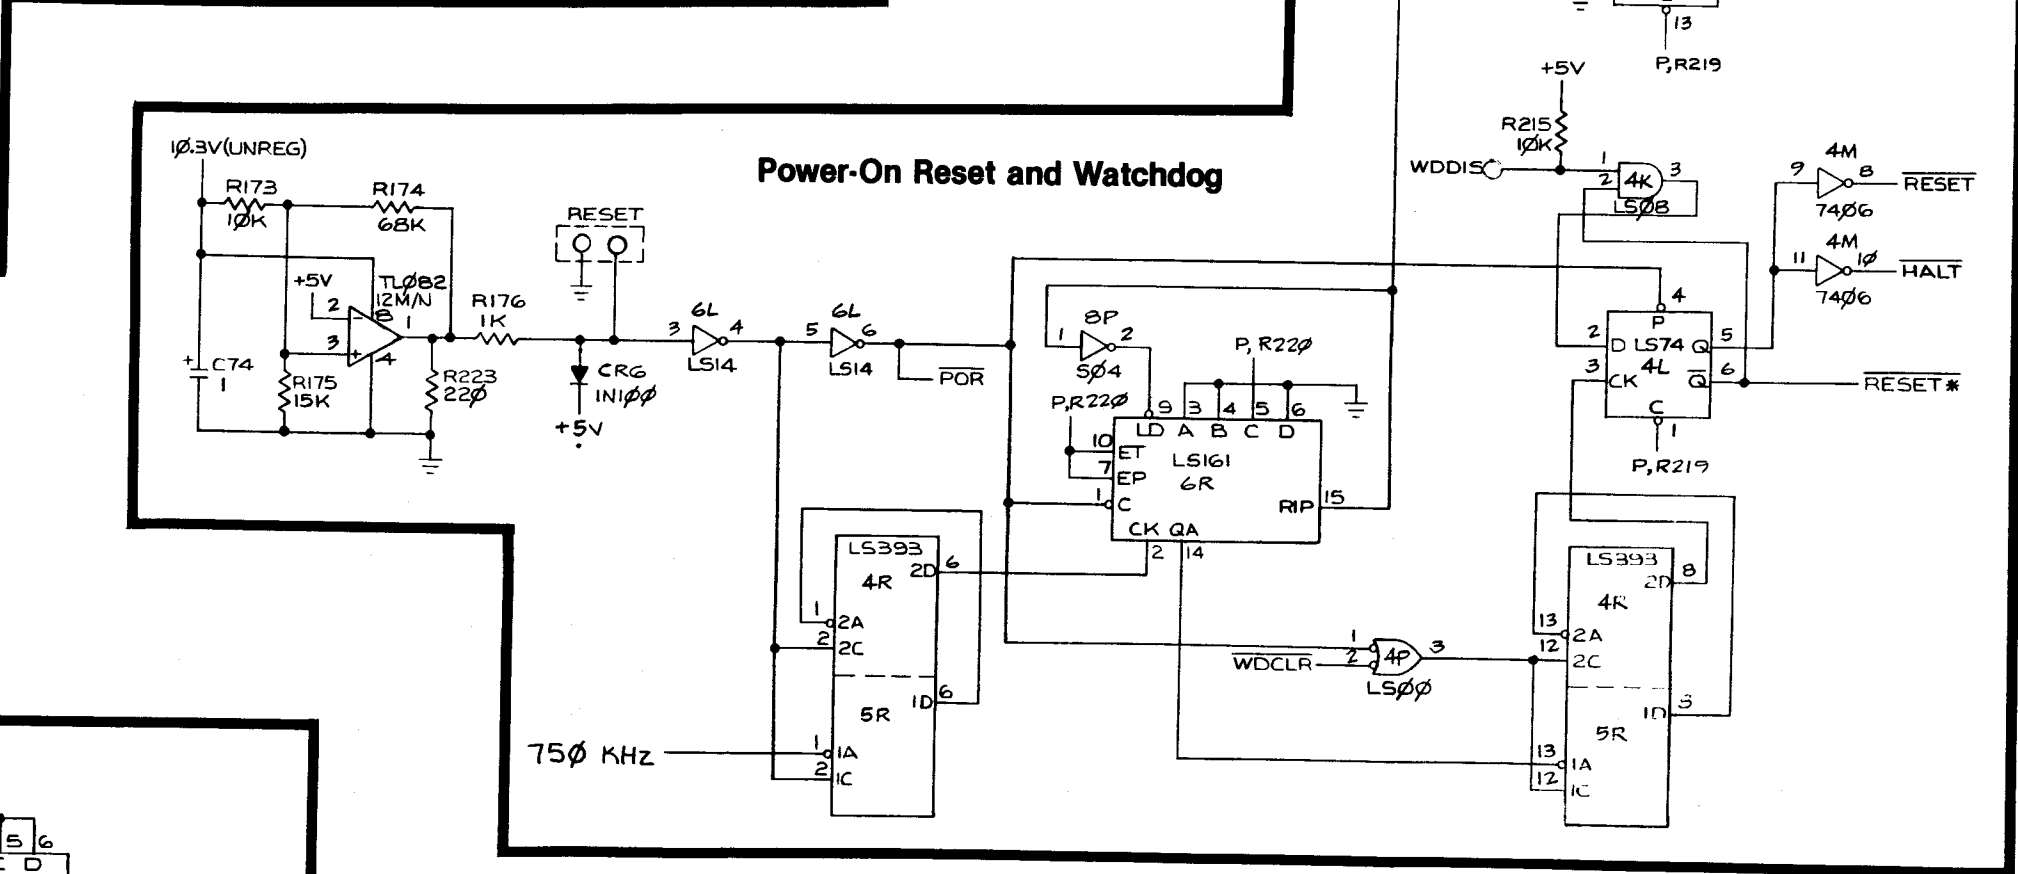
13
P,R219
+5V
R215
1ØK
WDDIS
1
2
4K
3
LSØ8
9
4M
8
$\overline{RESET}$
74Ø6
11
4M
1Ø
$\overline{HALT}$
74Ø6

Power-On Reset and Watchdog

1Ø.3V(UNREG)
R173
1ØK
R174
68K
+5V
2
TLØ82
12M/N
1
3
4
8
C74
1
R175
15K
R223
22Ø
R176
1K
RESET
CR6
IN1ØØ
+5V
3
6L
4
LS14
5
6L
6
LS14
$\overline{POR}$
1
8P
2
SØ4
P, R22Ø
P,R22Ø
9
3
4
5
6
LD A B C D
10
ET
7
EP
LS161
6R
1
C
RIP
15
CK QA
2
14
4
P
2
D LS74 Q
5
4L
3
CK
$\overline{Q}$
6
C
1
P,R219
$\overline{RESET}$*
LS393
4R
2D
6
1
2A
2
2C
5R
1D
6
1
1A
2
1C
75Ø KHz
1
2
$\overline{WDCLR}$
4P
3
LSØØ
LS393
4R
2D
8
13
2A
12
2C
5R
1D
3
13
1A
12
1C
5
6
C D